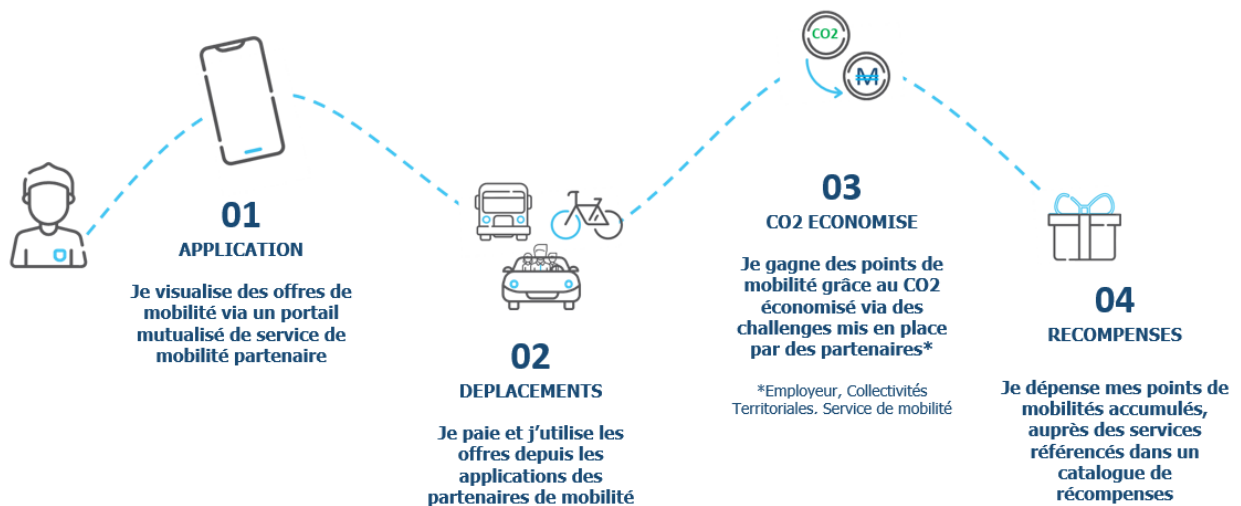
CO2

M

01
APPLICATION

Je visualise des offres de mobilité via un portail mutualisé de service de mobilité partenaire

02
DEPLACEMENTS

Je paie et j'utilise les offres depuis les applications des partenaires de mobilité

03
CO2 ECONOMISE

Je gagne des points de mobilité grâce au CO2 économisé via des challenges mis en place par des partenaires*

*Employeur, Collectivités Territoriales. Service de mobilité

04
RECOMPENSES

Je dépense mes points de mobilités accumulés, auprès des services référencés dans un catalogue de récompenses